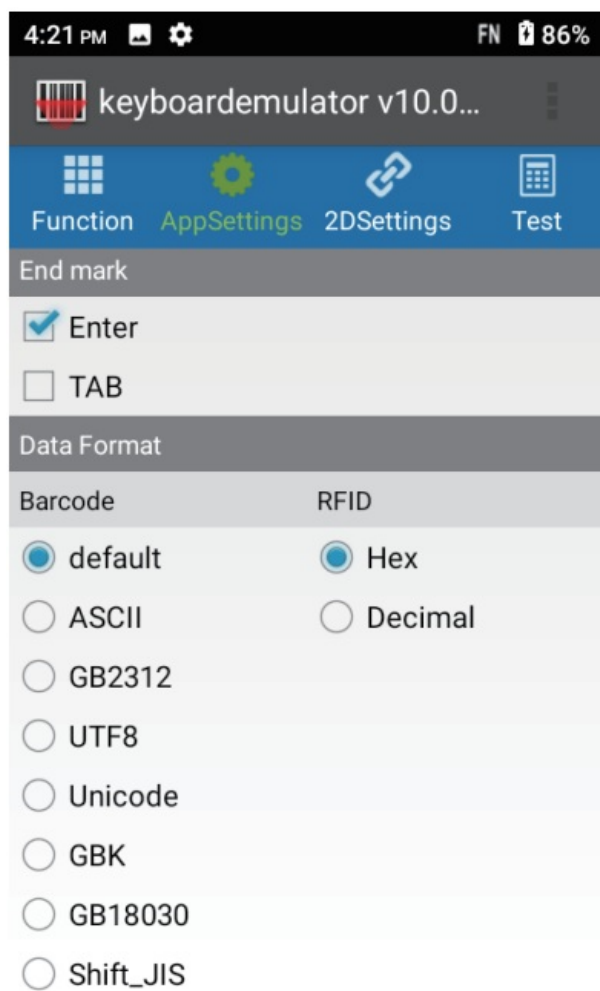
4:21 PM FN 86%

keyboardemulator v10.0...

Function AppSettings 2DSettings Test

End mark

Enter

TAB

Data Format

Barcode

default

ASCII

GB2312

UTF8

Unicode

GBK

GB18030

Shift_JIS

RFID

Hex

Decimal